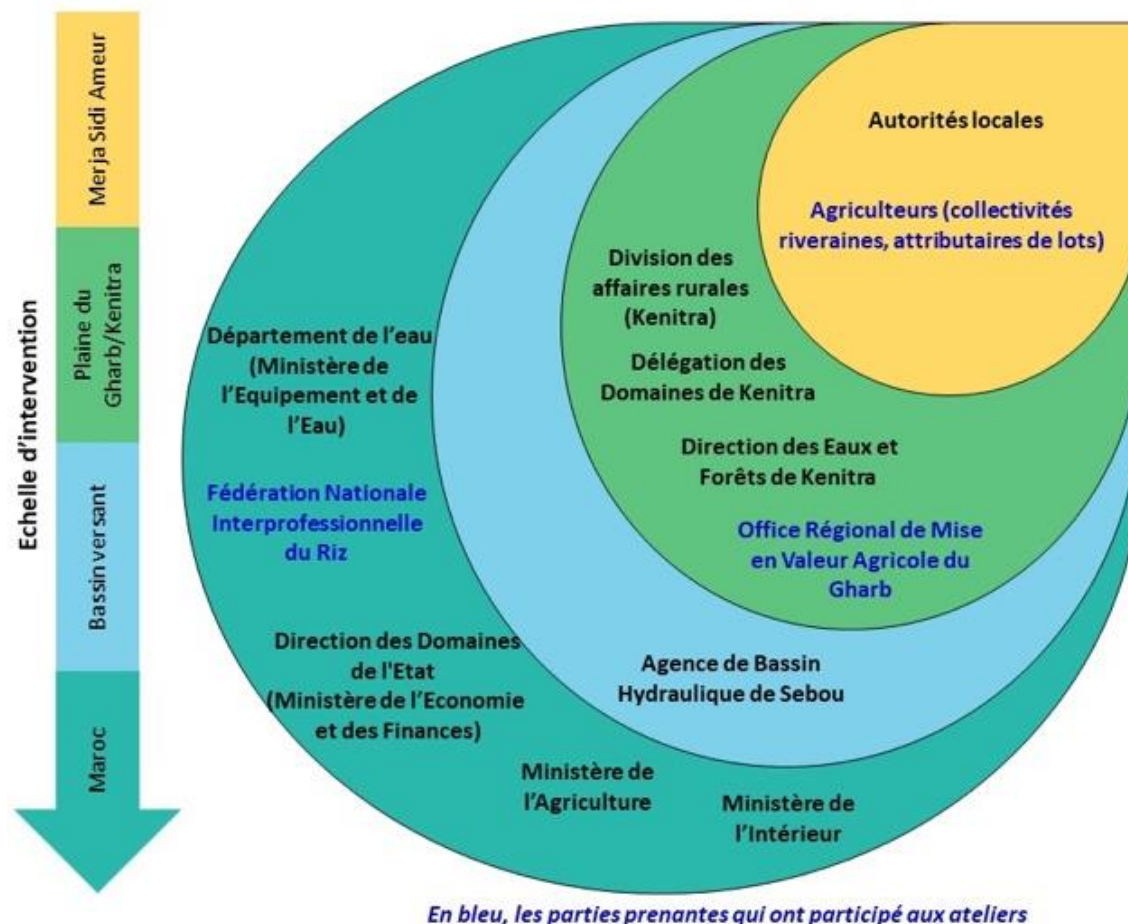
Echelle d'intervention

Merja Sidi Ameur

Plaine du Gharb/Kenitra

Bassin versant

Maroc

Autorités locales

Agriculteurs (collectivités riveraines, attributaires de lots)

Division des affaires rurales (Kenitra)

Délégation des Domaines de Kenitra

Direction des Eaux et Forêts de Kenitra

Office Régional de Mise en Valeur Agricole du Gharb

Département de l'eau (Ministère de l'Equipement et de l'Eau)

Fédération Nationale Interprofessionnelle du Riz

Agence de Bassin Hydraulique de Sebou

Direction des Domaines de l'Etat (Ministère de l'Economie et des Finances)

Ministère de l'Agriculture

Ministère de l'Intérieur

En bleu, les parties prenantes qui ont participé aux ateliers